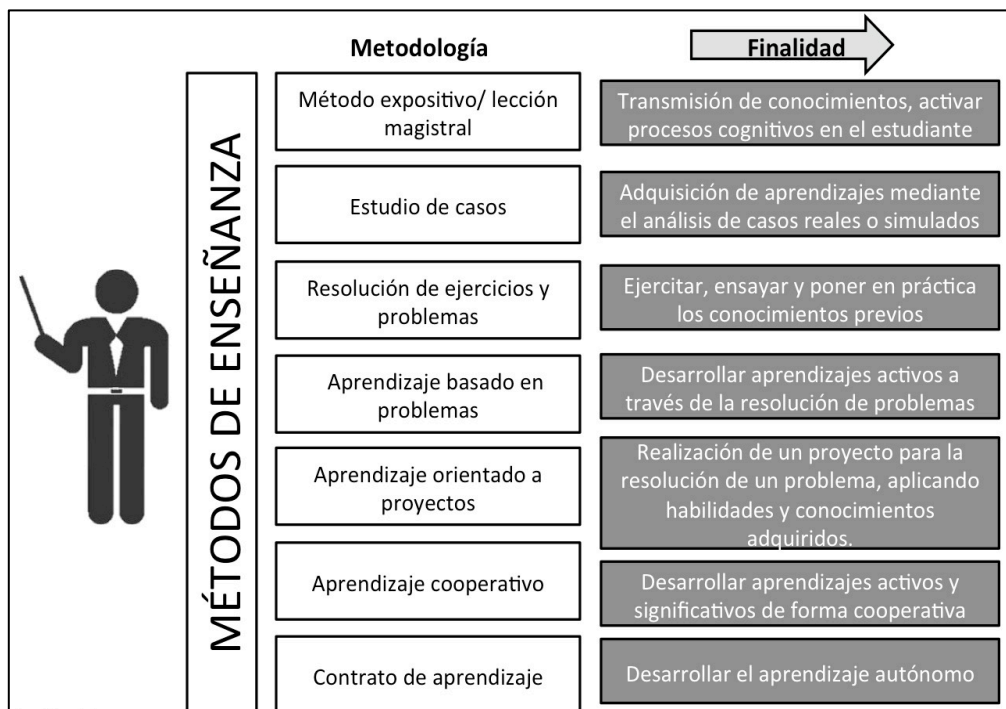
MÉTODOS DE ENSEÑANZA

| Metodología | Finalidad |
|---|---|
| Método expositivo/ lección magistral | Transmisión de conocimientos, activar procesos cognitivos en el estudiante |
| Estudio de casos | Adquisición de aprendizajes mediante el análisis de casos reales o simulados |
| Resolución de ejercicios y problemas | Ejercitar, ensayar y poner en práctica los conocimientos previos |
| Aprendizaje basado en problemas | Desarrollar aprendizajes activos a través de la resolución de problemas |
| Aprendizaje orientado a proyectos | Realización de un proyecto para la resolución de un problema, aplicando habilidades y conocimientos adquiridos. |
| Aprendizaje cooperativo | Desarrollar aprendizajes activos y significativos de forma cooperativa |
| Contrato de aprendizaje | Desarrollar el aprendizaje autónomo |